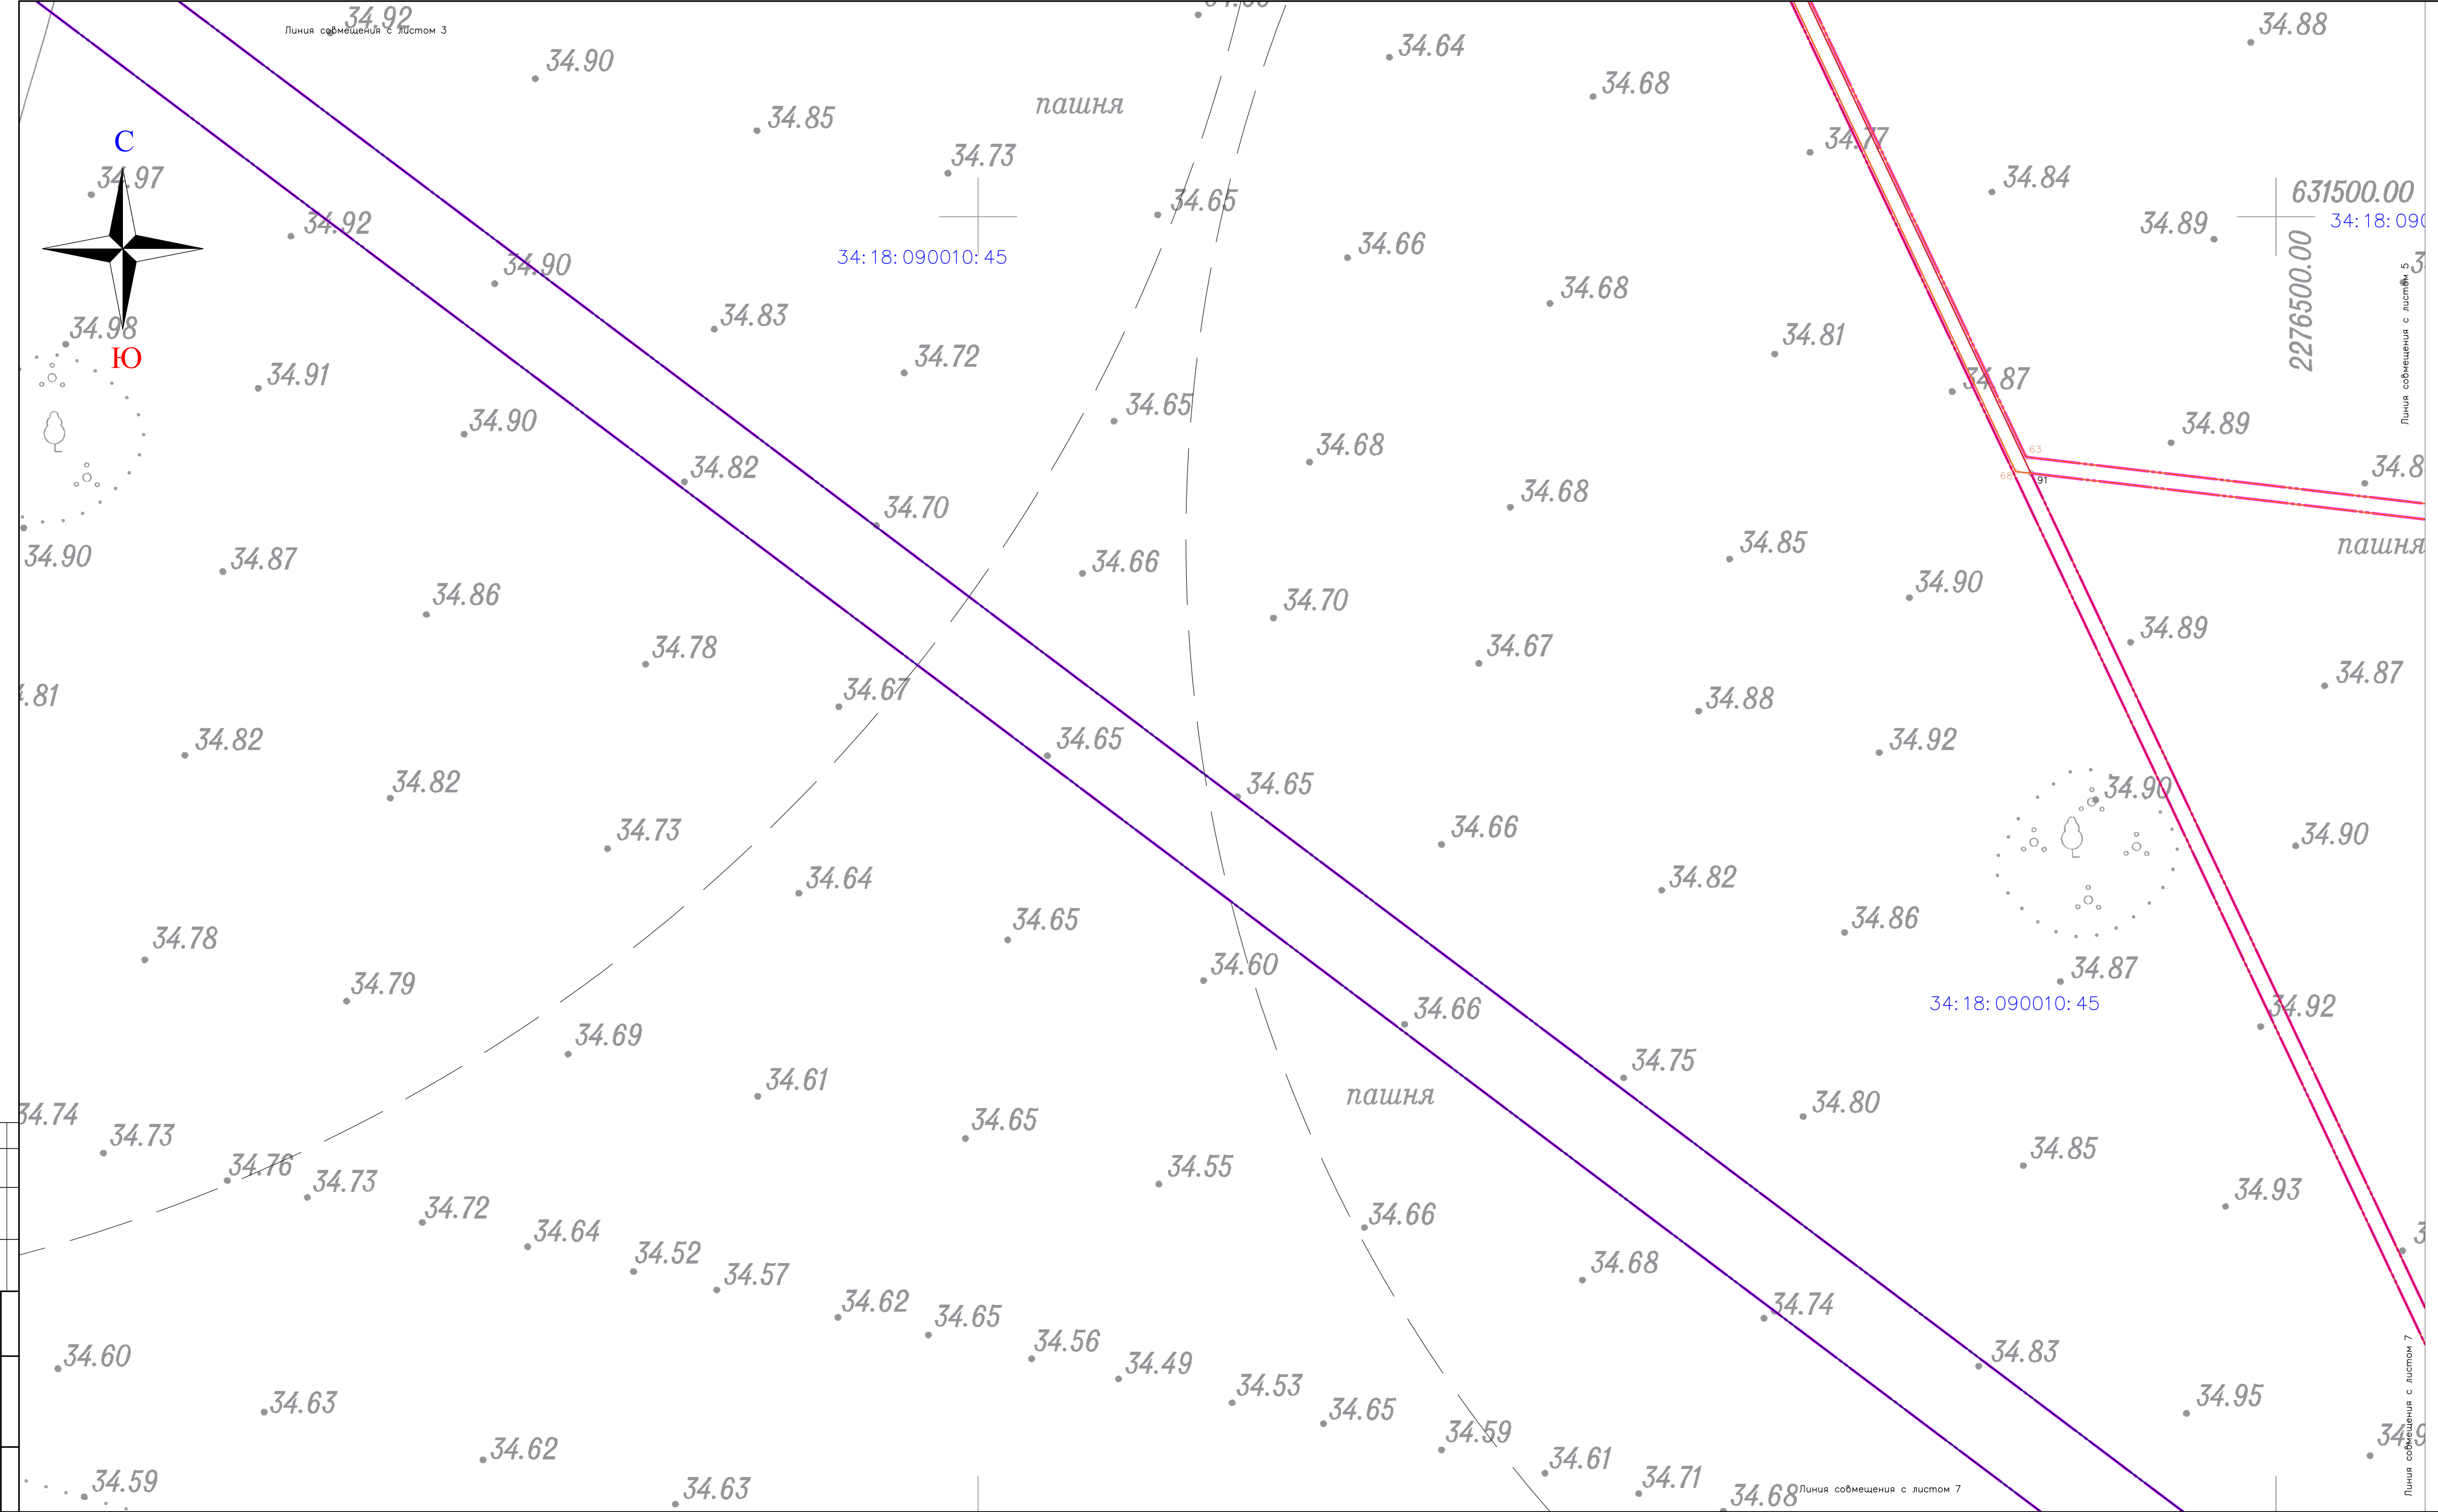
34.92
Линия совмещения с листом 3
34.90
34.85
пашня
34.64
34.68
34.88
С
34.97
34.73
34.77
34.84
631500.00
34.92
34.65
34.89
34:18:090
34:18:090010:45
34.90
34.66
34.68
2276500.00
34.83
Линия совмещения с листом 5
34.98
Ю
34.72
34.81
34.91
34.65
34.87
34.90
34.68
34.89
34.82
34.68
34.8
34.70
34.90
34.87
34.66
34.85
пашня
34.86
34.70
34.90
34.78
34.67
34.89
.81
34.67
34.88
34.87
34.82
34.65
34.92
34.82
34.65
34.90
34.73
34.66
34.90
34.64
34.82
34.65
34.86
34.78
34.60
34.87
34.79
34.66
34:18:090010:45
34.92
34.69
34.75
34.61
пашня
34.80
34.74
34.65
34.73
34.85
34.76
34.73
34.55
34.72
34.93
34.64
34.66
34.52
34.57
34.68
34.62
34.65
34.74
34.56
34.60
34.49
34.83
34.53
34.63
34.65
34.95
34.59
34.62
34.61
34.59
34.71
34.63
34.68
Линия совмещения с листом 7
Линия совмещения с листом 7